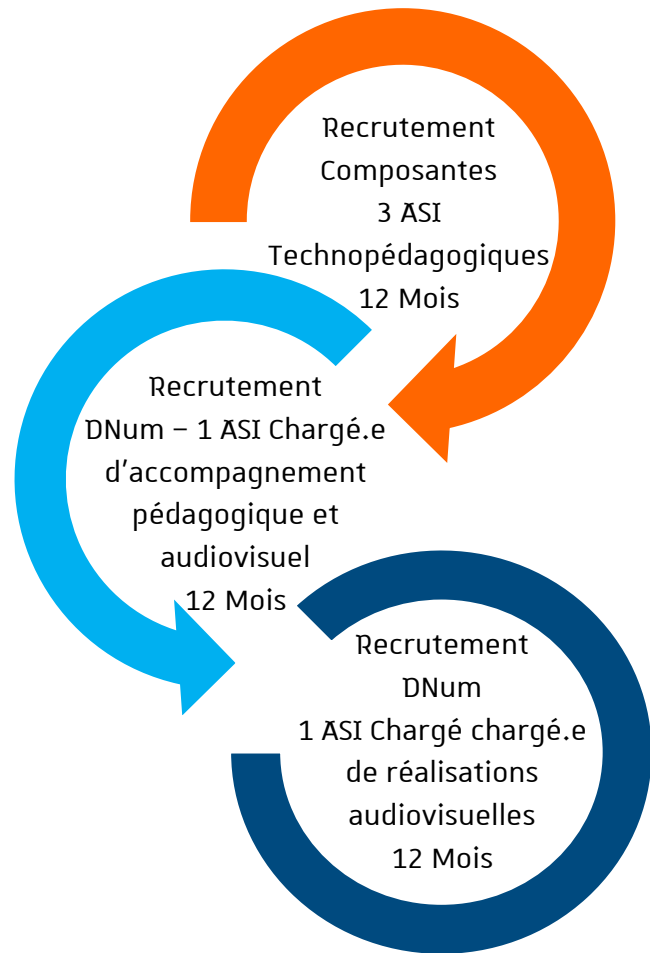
Recrutement
Composantes
3 ASI
Technopédagogiques
12 Mois

Recrutement
DNum – 1 ASI Chargé.e
d’accompagnement
pédagogique et
audiovisuel
12 Mois

Recrutement
DNum
1 ASI Chargé chargé.e
de réalisations
audiovisuelles
12 Mois